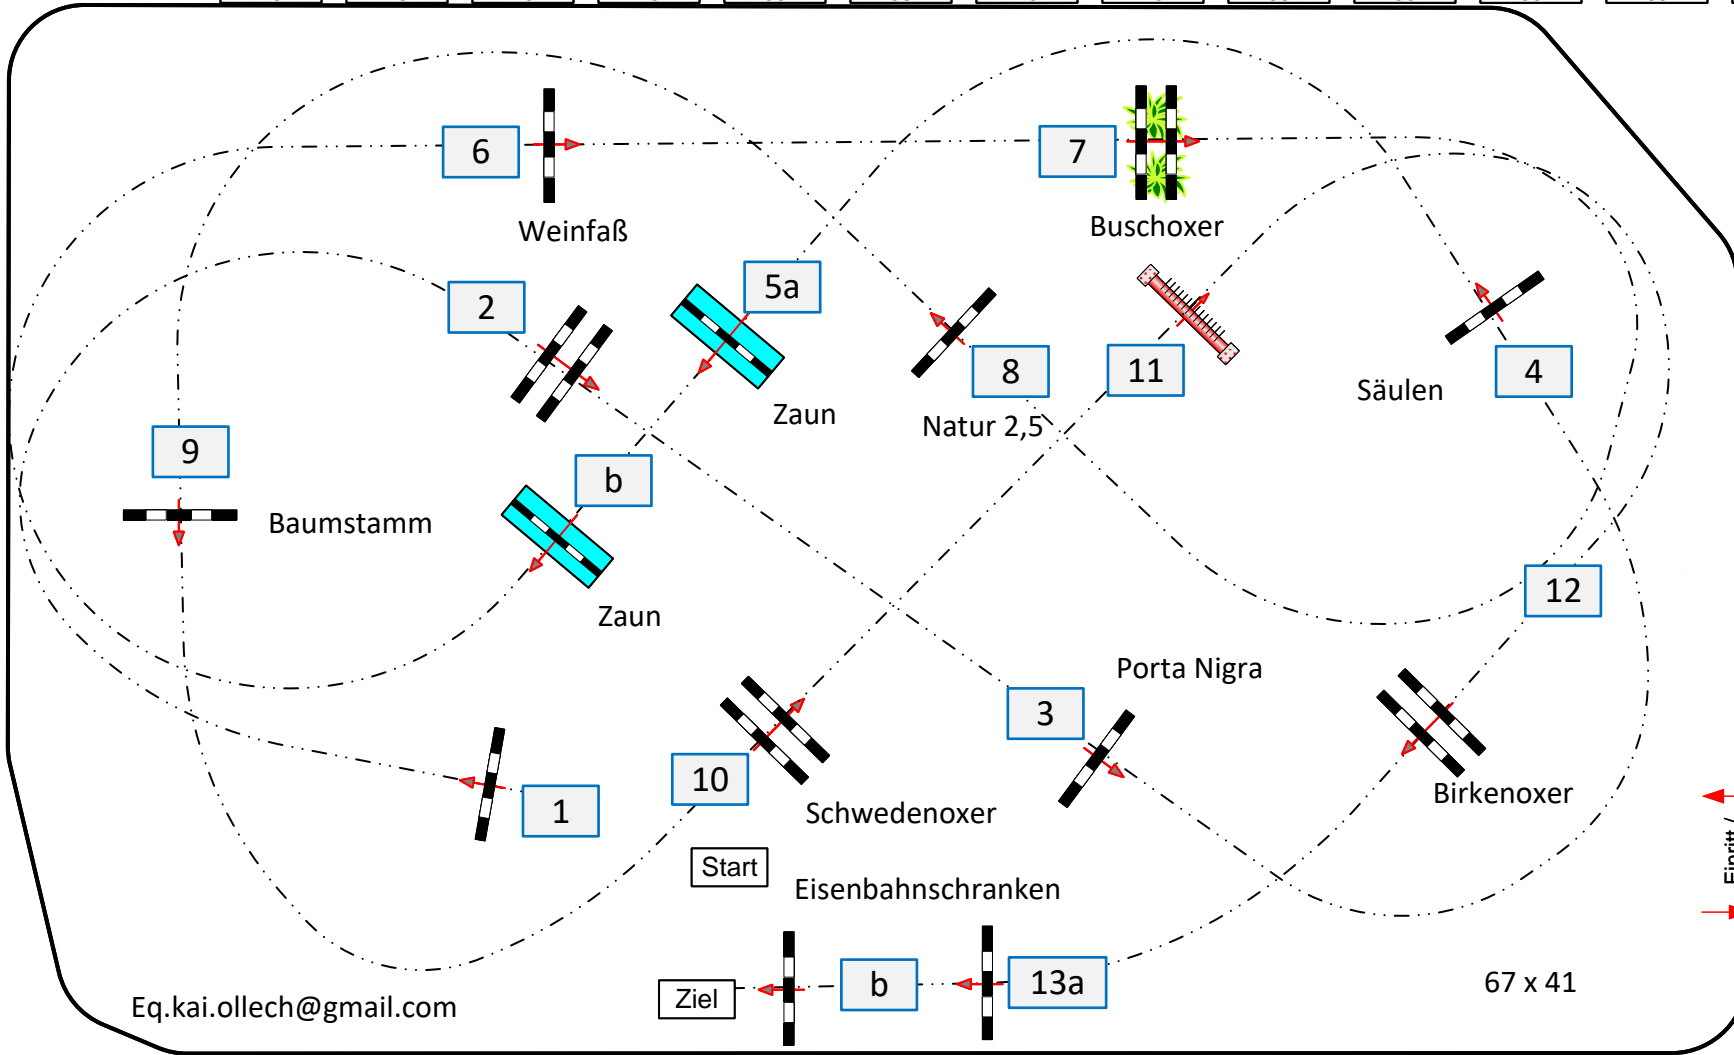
6

Weinfaß

7

Buschoxer

2

5a

Zaun

8

Natur 2,5

11

Säulen

4

9

Baumstamm

b

Zaun

12

Porta Nigra

3

Birkenoxer

10

Schwedenoxer

1

Start

Eisenbahnschranken

Einritt

Ziel

b

13a

67 x 41

Eq.kai.ollech@gmail.com